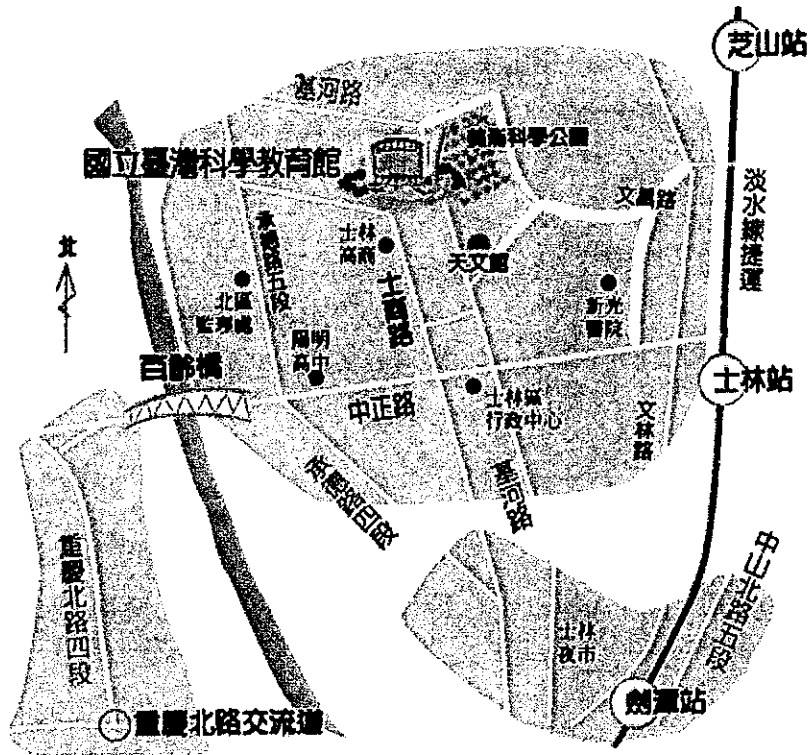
芝山站

基河路

備高科學公園

國立臺灣科學教育館

文昌路

淡水線捷運

北

承德路五段

士林高商

士商路

天文館

北區監理處

新光醫院

陽明高中

百齡橋

士林站

中正路

士林區行政中心

文林路

承德路四段

基河路

中山北路五段

重慶北路四段

士林夜市

劍潭站

重慶北路交流道